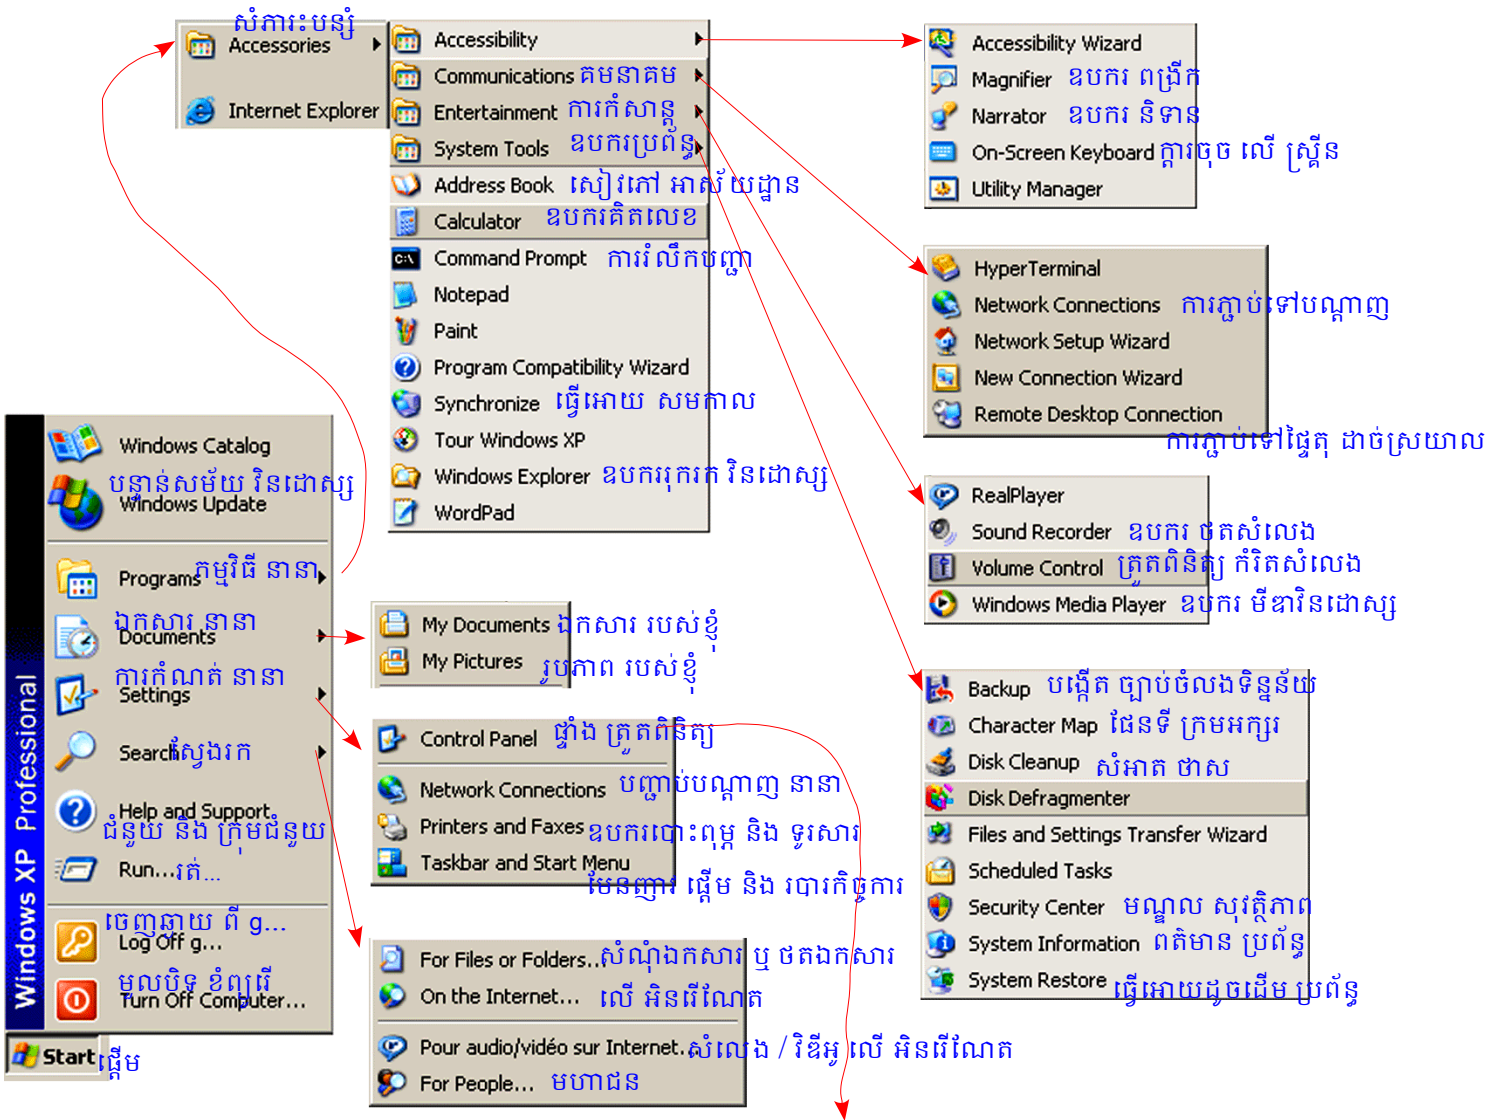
សំភារៈបន្សំ
Accessories
Internet Explorer

Accessibility
Communications គមនាគម
Entertainment ការកំសាន្ដ
System Tools ឧបករប្រព័ន្ធ
Address Book សៀវភៅ អាស័យដ្ឋាន
Calculator ឧបករគិតលេខ
Command Prompt ការរំលឹកបញ្ជា
Notepad
Paint
Program Compatibility Wizard
Synchronize ធ្វើអោយ សមកាល
Tour Windows XP
Windows Explorer ឧបកររុករក វិនដោស្ស
WordPad

Accessibility Wizard
Magnifier ឧបករ ពង្រីក
Narrator ឧបករ និទាន
On-Screen Keyboard ក្ដារចុច លើ ស្គ្រីន
Utility Manager

HyperTerminal
Network Connections ការភ្ជាប់ទៅបណ្ដាញ
Network Setup Wizard
New Connection Wizard
Remote Desktop Connection
ការភ្ជាប់ទៅផ្ទៃតុ ដាច់ស្រយាល

RealPlayer
Sound Recorder ឧបករ ថតសំលេង
Volume Control ត្រួតពិនិត្យ កំរិតសំលេង
Windows Media Player ឧបករ មីឌាវិនដោស្ស

Windows Catalog
បន្ទាន់សម័យ វិនដោស្ស
Windows Update
Programs កម្មវិធី នានា
ឯកសារ នានា
Documents
ការកំណត់ នានា
Settings
Search ស្វែងរក
Help and Support
ជំនួយ និង ក្រុមជំនួយ
Run...រត់...
ចេញឆ្ងាយ ពី g...
Log Off g...
មលបិទ ខំព្យូរើ
Turn Off Computer...
Windows XP Professional
Start ផ្ដើម

My Documents ឯកសារ របស់ខ្ញុំ
My Pictures រូបភាព របស់ខ្ញុំ

Control Panel ផ្ទាំង ត្រួតពិនិត្យ
Network Connections បញ្ជាប់បណ្ដាញ នានា
Printers and Faxes ឧបករបោះពុម្ព និង ទូរសារ
Taskbar and Start Menu
មែនញ្ញូរ ផ្ដើម និង របារកិច្ចការ

For Files or Folders... សំណុំឯកសារ ឬ ថតឯកសារ
On the Internet... លើ អិនធើណែត
Pour audio/vidéo sur Internet. សំលេង / វិឌីអូ លើ អិនធើណែត
For People... មហាជន

Backup បង្កើត ច្បាប់ចំលងទិន្នន័យ
Character Map ផែនទី ក្រមអក្សរ
Disk Cleanup សំអាត ថាស
Disk Defragmenter
Files and Settings Transfer Wizard
Scheduled Tasks
Security Center មណ្ឌល សុវត្ថិភាព
System Information ពត៌មាន ប្រព័ន្ធ
System Restore ធ្វើអោយដូចដើម ប្រព័ន្ធ